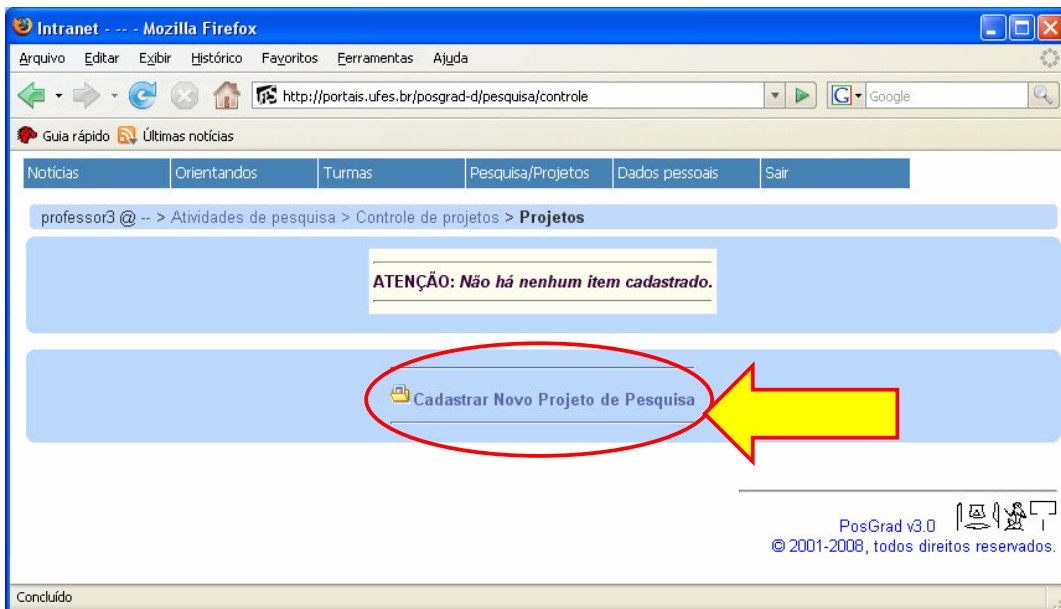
Intranet - -- - Mozilla Firefox

Arquivo Editar Exibir Histórico Favoritos Ferramentas Ajuda

http://portais.ufes.br/posgrad-d/pesquisa/controle

Google

Guia rápido Últimas notícias

Notícias | Orientandos | Turmas | Pesquisa/Projetos | Dados pessoais | Sair

professor3 @ -- > Atividades de pesquisa > Controle de projetos > **Projetos**

**ATENÇÃO:** *Não há nenhum item cadastrado.*

Cadastrar Novo Projeto de Pesquisa

PosGrad v3.0
© 2001-2008, todos direitos reservados.

Concluído